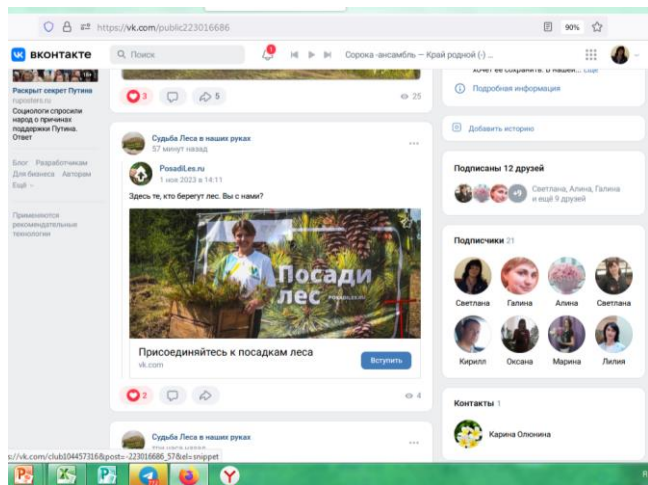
https://vk.com/public223016686

90%

ВКОНТАКТЕ

Поиск

Сорока -ансамбль – Край родной (-) ...

Раскрыт секрет Путина
ruposters.ru
Социологи спросили народ о причинах поддержки Путина. Ответ

Блог Разработчикам
Для бизнеса Авторам
Ещё

Применяются рекомендательные технологии

3

5

25

хочет ее сохранить. В нашей... Ещё

Подробная информация

Добавить историю

Судьба Леса в наших руках
57 минут назад

PosadiLes.ru
1 ноя 2023 в 14:11

Здесь те, кто берегут лес. Вы с нами?

Посади лес
posadiles.ru

Присоединяйтесь к посадкам леса
vk.com

Вступить

2

4

Подписаны 12 друзей

Светлана, Алина, Галина и ещё 9 друзей

Подписчики 21

Светлана Галина Алина Светлана

Кирилл Оксана Марина Лилия

Контакты 1

Карина Олюнина

Судьба Леса в наших руках

s://vk.com/club104457316?post=-223016686_57&el=snippet